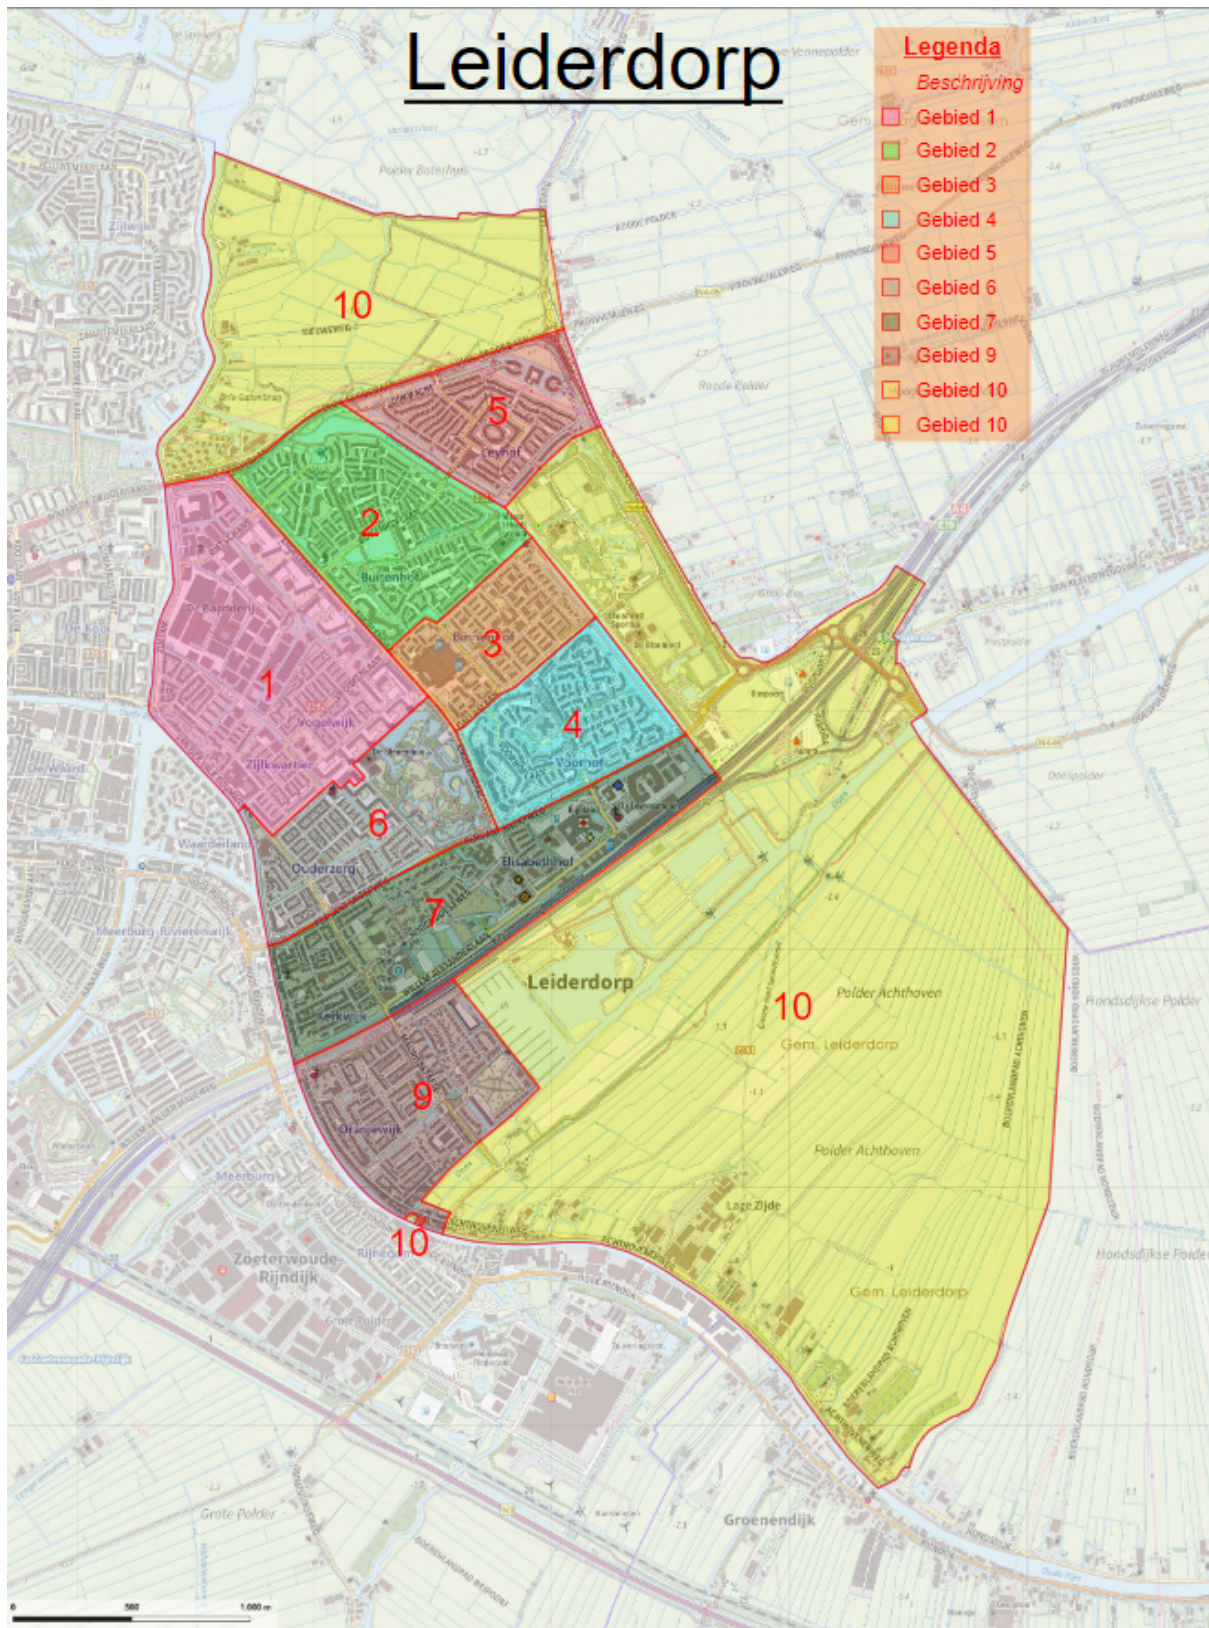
Leiderdorp

Legenda
Beschrijving
Gebied 1
Gebied 2
Gebied 3
Gebied 4
Gebied 5
Gebied 6
Gebied 7
Gebied 9
Gebied 10
Gebied 10

10
5
2
1
3
4
6
7
9
10
10

Zijlwijk
Polder Boterhuis
Roode Polder
Leyhof
Buitenhof
Binnenhof
Vogelwijk
Zijlkwartier
Voorhof
Oranjewijk
Elisabethhof
Ouderzorg
Kerkwijk
Leiderdorp
Polder Achthoven
Gem. Leiderdorp
Polder Achthoven
Lage Zijde
Gem. Leiderdorp
Hondsdijkse Polder
Hondsdijkse Polder
Doeslpolder
De Waard
De Kooi
Waardeiland
Meerburg-Rivierenwijk
Meerburg
Zoeterwoude Rijndijk
Rijneoord
Grote Polder
Grote Polder
Groenendijk
0
500
1.000 m